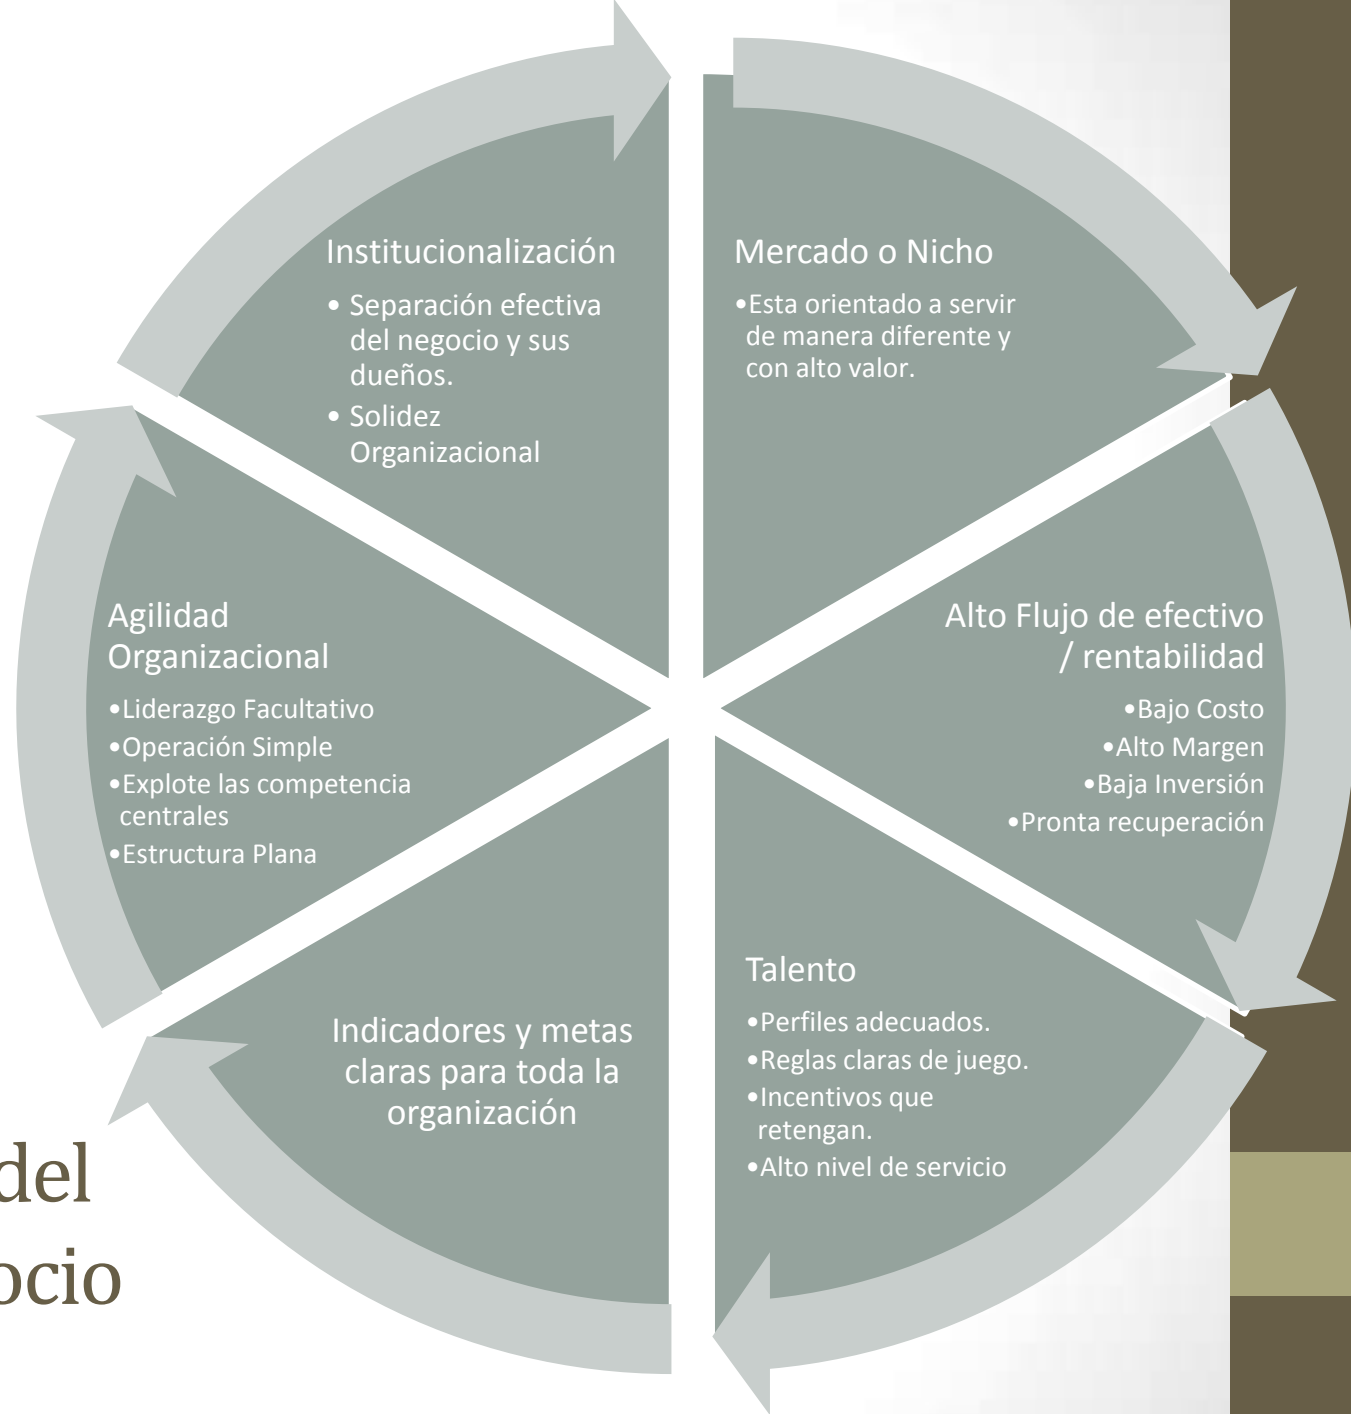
Institucionalización

- Separación efectiva del negocio y sus dueños.
- Solidez Organizacional

Mercado o Nicho

•Esta orientado a servir de manera diferente y con alto valor.

Agilidad Organizacional

•Liderazgo Facultativo
•Operación Simple
•Explote las competencia centrales
•Estructura Plana

Alto Flujo de efectivo / rentabilidad

•Bajo Costo
•Alto Margen
•Baja Inversión
•Pronta recuperación

Indicadores y metas claras para toda la organización

Talento

•Perfiles adecuados.
•Reglas claras de juego.
•Incentivos que retengan.
•Alto nivel de servicio

del
ocio